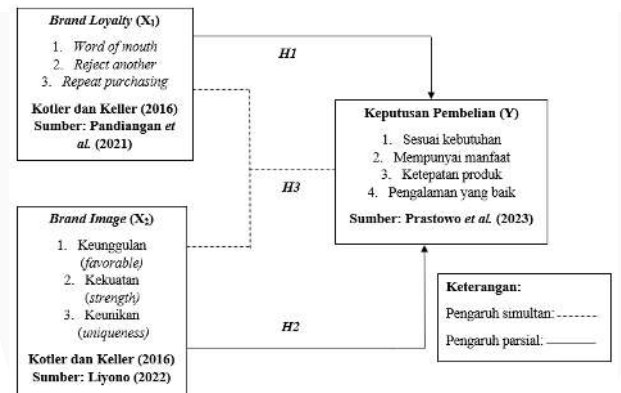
Brand Loyalty ($X_1$)

1. Word of mouth
2. Reject another
3. Repeat purchasing

Kotler dan Keller (2016)
Sumber: Pandiangan et al. (2021)

H1

Keputusan Pembelian (Y)

1. Sesuai kebutuhan
2. Mempunyai manfaat
3. Ketepatan produk
4. Pengalaman yang baik

Sumber: Prastowo et al. (2023)

H3

Brand Image ($X_2$)

1. Keunggulan (favorable)
2. Kekuatan (strength)
3. Keunikan (uniqueness)

Kotler dan Keller (2016)
Sumber: Liyono (2022)

H2

Keterangan:
Pengaruh simultan: -------
Pengaruh parsial: ———